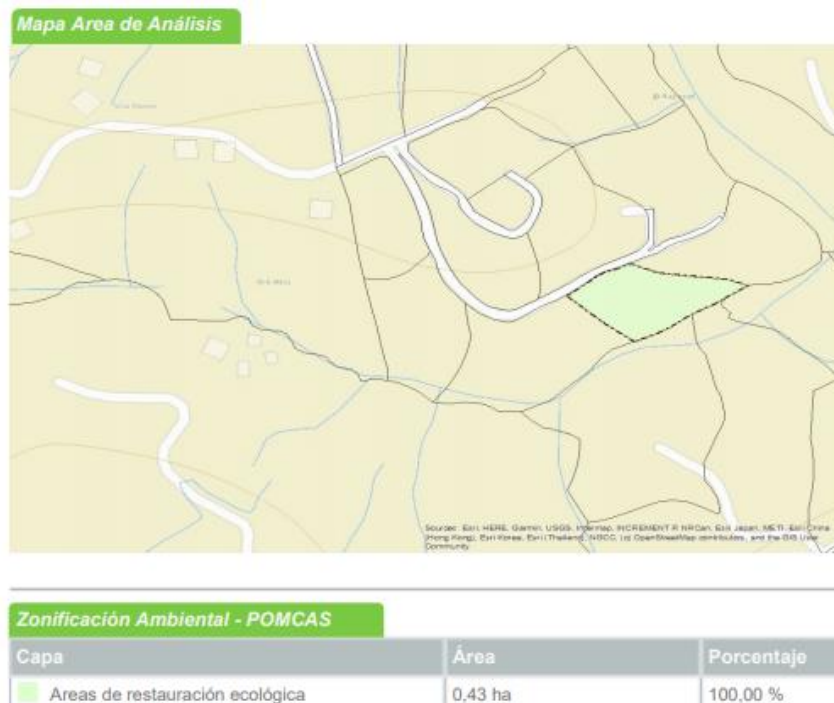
Mapa Area de Análisis

Sources: Esri, HERE, Garmin, USGS, Intermap, INCREMENT P, NRCan, Esri Japan, METI, Esri China (Hong Kong), Esri Korea, Esri (Thailand), NGCC, (c) OpenStreetMap contributors, and the GIS User Community

Zonificación Ambiental - POMCAS

| Capa | Área | Porcentaje |
|---|---|---|
| Areas de restauración ecológica | 0,43 ha | 100,00 % |